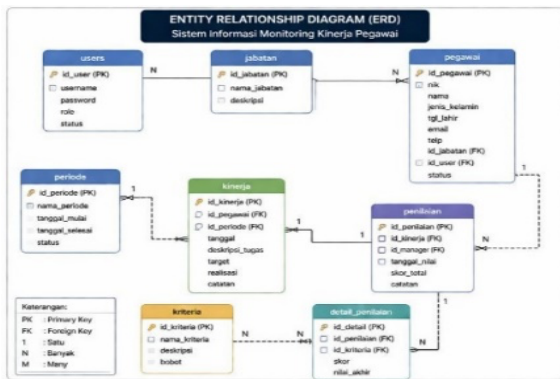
ENTITY RELATIONSHIP DIAGRAM (ERD)
Sistem Informasi Monitoring Kinerja Pegawai

users
id_user (PK)
username
password
role
status

jabatan
id_jabatan (PK)
nama_jabatan
deskripsi

pegawai
id_pegawai (PK)
nik
nama
jenis_kelamin
tgl_lahir
email
telp
id_jabatan (FK)
id_user (FK)
status

periode
id_periode (PK)
nama_periode
tanggal_mulai
tanggal_selesai
status

kinerja
id_kinerja (PK)
id_pegawai (FK)
id_periode (FK)
tanggal
deskripsi_tugas
target
realisasi
catatan

penilaian
id_penilaian (PK)
id_kinerja (FK)
id_manager (FK)
tanggal_nilai
skor_total
catatan

kriteria
id_kriteria (PK)
nama_kriteria
deskripsi
bobot

detail_penilaian
id_detail (PK)
id_penilaian (FK)
id_kriteria (FK)
skor
nilai_akhir

N
1
N
1
1
N
1
1
N
1
N
N

Keterangan:
PK : Primary Key
FK : Foreign Key
1 : Satu
N : Banyak
M : Many